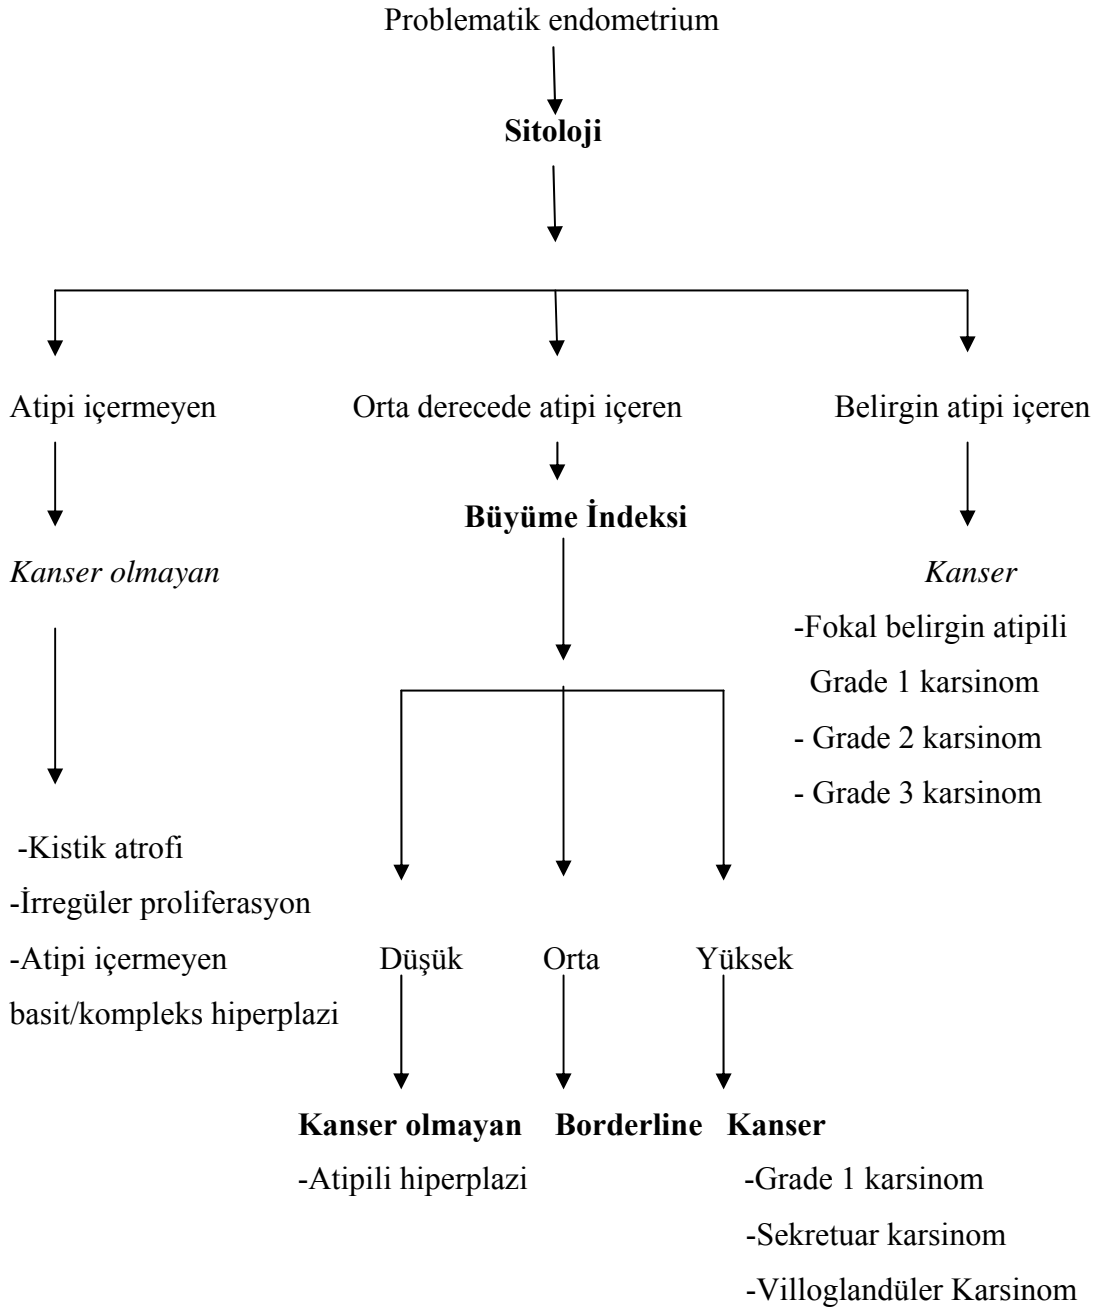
Problematik endometrium

**Sitoloji**

Atipi içermeyen

*Kanser olmayan*

-Kistik atrofi
-İrregüler proliferasyon
-Atipi içermeyen basit/kompleks hiperplazi

Orta derecede atipi içeren

**Büyüme İndeksi**

Düşük

**Kanser olmayan**
-Atipili hiperplazi

Orta

**Borderline**

Yüksek

**Kanser**
-Grade 1 karsinom
-Sekretuar karsinom
-Villoglandüler Karsinom

Belirgin atipi içeren

*Kanser*
-Fokal belirgin atipili Grade 1 karsinom
- Grade 2 karsinom
- Grade 3 karsinom